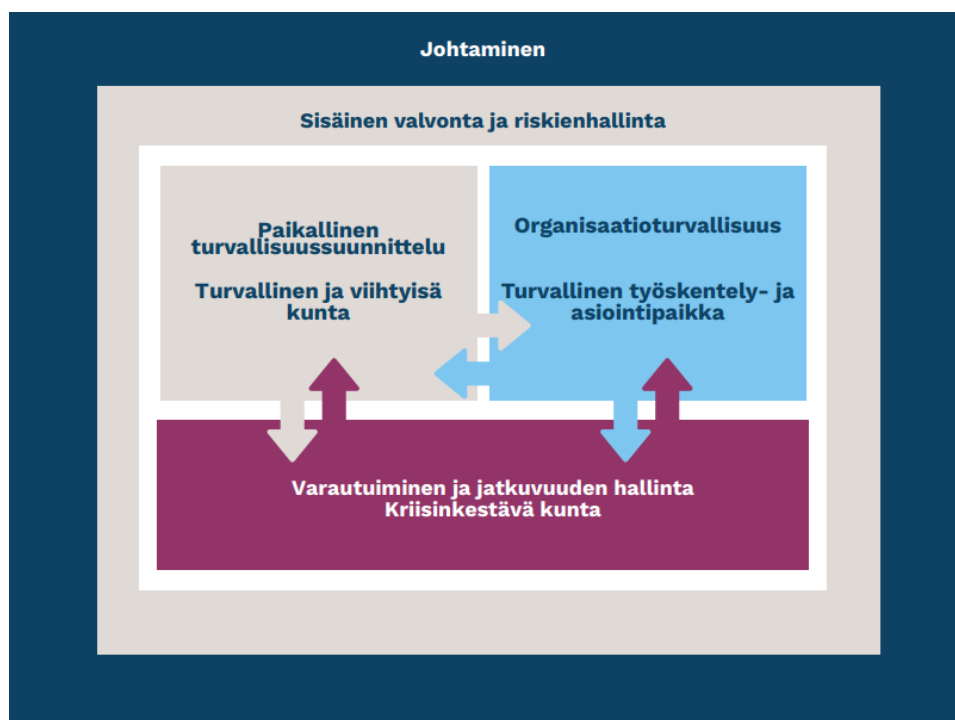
Johtaminen

Sisäinen valvonta ja riskienhallinta

Paikallinen turvallisuussuunnittelu

Turvallinen ja viihtyisä kunta

Organisaatioturvallisuus

Turvallinen työskentely- ja asiointipaikka

Varautuiminen ja jatkuvuuden hallinta
Kriisinkestävä kunta